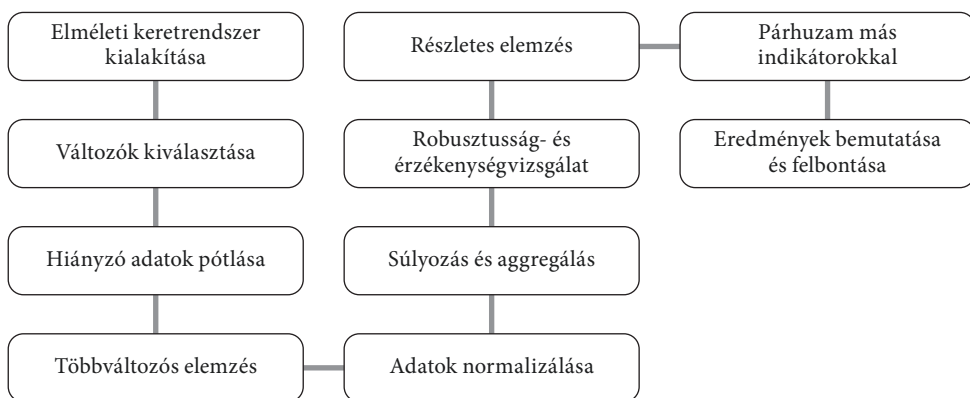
Elméleti keretrendszer kialakítása

Változók kiválasztása

Hiányzó adatok pótlása

Többváltozós elemzés

Adatok normalizálása

Súlyozás és aggregálás

Robusztusság- és érzékenységvizsgálat

Részletes elemzés

Párhuzam más indikátorokkal

Eredmények bemutatása és felbontása